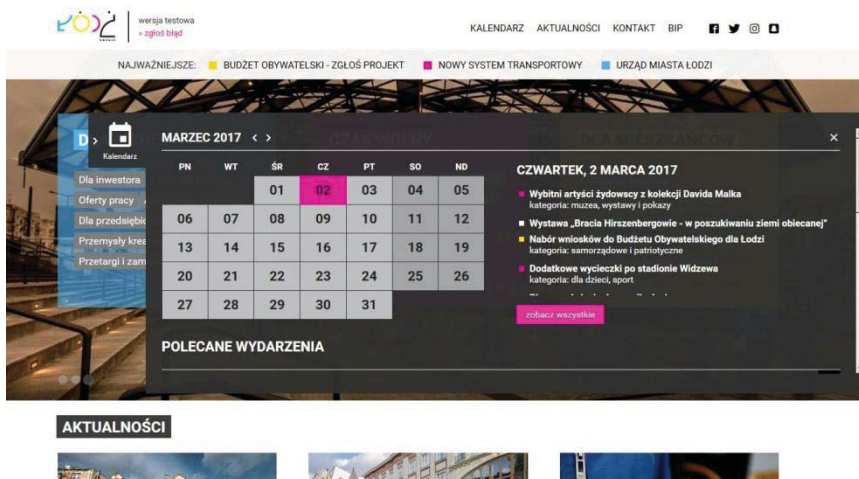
wersja testowa
» zgłoś błąd

KALENDARZ AKTUALNOŚCI KONTAKT BIP

NAJWAŻNIEJSZE: BUDŻET OBYWATELSKI - ZGŁOŚ PROJEKT NOWY SYSTEM TRANSPORTOWY URZĄD MIASTA ŁODZI

D ›
Kalendarz
Dla inwestora
Oferty pracy
Dla przedsiębio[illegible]
Przemysły krea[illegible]
Przetargi i zam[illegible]

CZAS WOLNY
DLA MIESZKAŃCÓW

MARZEC 2017 ‹ ›

| PN | WT | ŚR | CZ | PT | SO | ND |
|---|---|---|---|---|---|---|
| | | 01 | 02 | 03 | 04 | 05 |
| 06 | 07 | 08 | 09 | 10 | 11 | 12 |
| 13 | 14 | 15 | 16 | 17 | 18 | 19 |
| 20 | 21 | 22 | 23 | 24 | 25 | 26 |
| 27 | 28 | 29 | 30 | 31 | | |

CZWARTEK, 2 MARCA 2017

Wybitni artyści żydowscy z kolekcji Davida Malka
kategoria: muzea, wystawy i pokazy

Wystawa „Bracia Hirszenbergowie - w poszukiwaniu ziemi obiecanej"

Nabór wniosków do Budżetu Obywatelskiego dla Łodzi
kategoria: samorządowe i patriotyczne

Dodatkowe wycieczki po stadionie Widzewa
kategoria: dla dzieci, sport

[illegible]

zobacz wszystkie

×

POLECANE WYDARZENIA

AKTUALNOŚCI